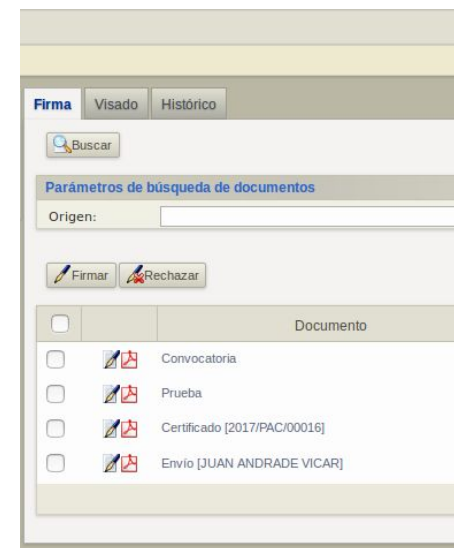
Firma Visado Histórico

Buscar

Parámetros de búsqueda de documentos

Origen:

Firmar Rechazar

| | | Documento |
|---|---|---|
| | | Convocatoria |
| | | Prueba |
| | | Certificado [2017/PAC/00016] |
| | | Envío [JUAN ANDRADE VICAR] |